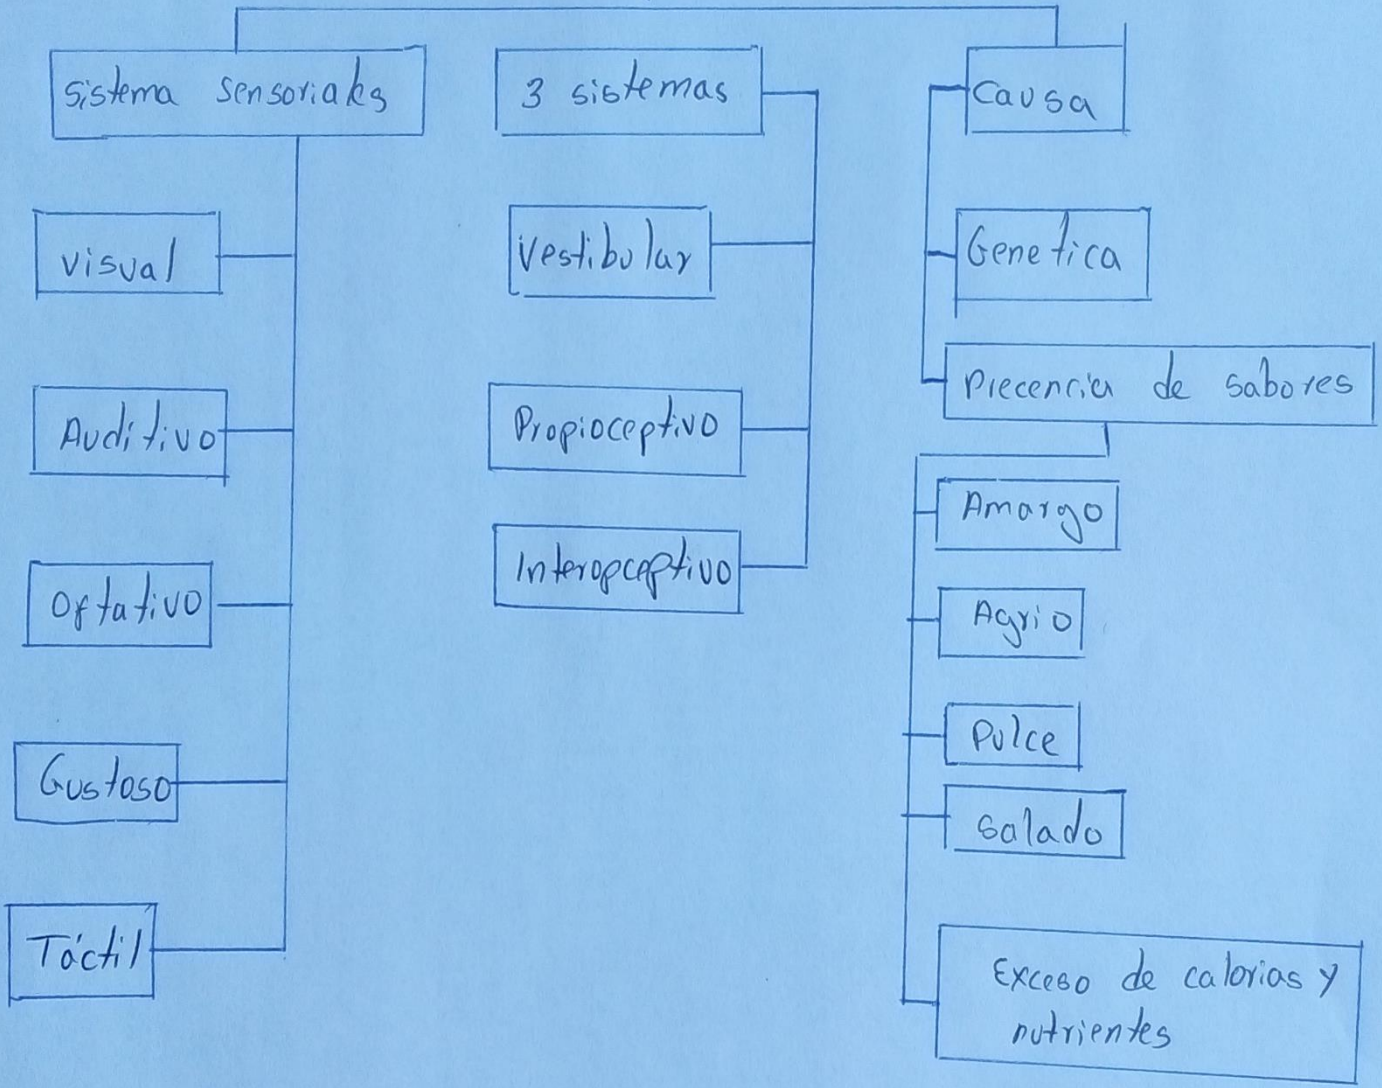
sistema sensoriales

visual

Auditivo

Ocfativo

Gustoso

Táctil

3 sistemas

Vestibular

Propioceptivo

Interopceptivo

Causa

Genetica

Piecencia de sabores

Amargo

Agrio

Dulce

salado

Exceso de calorias y nutrientes